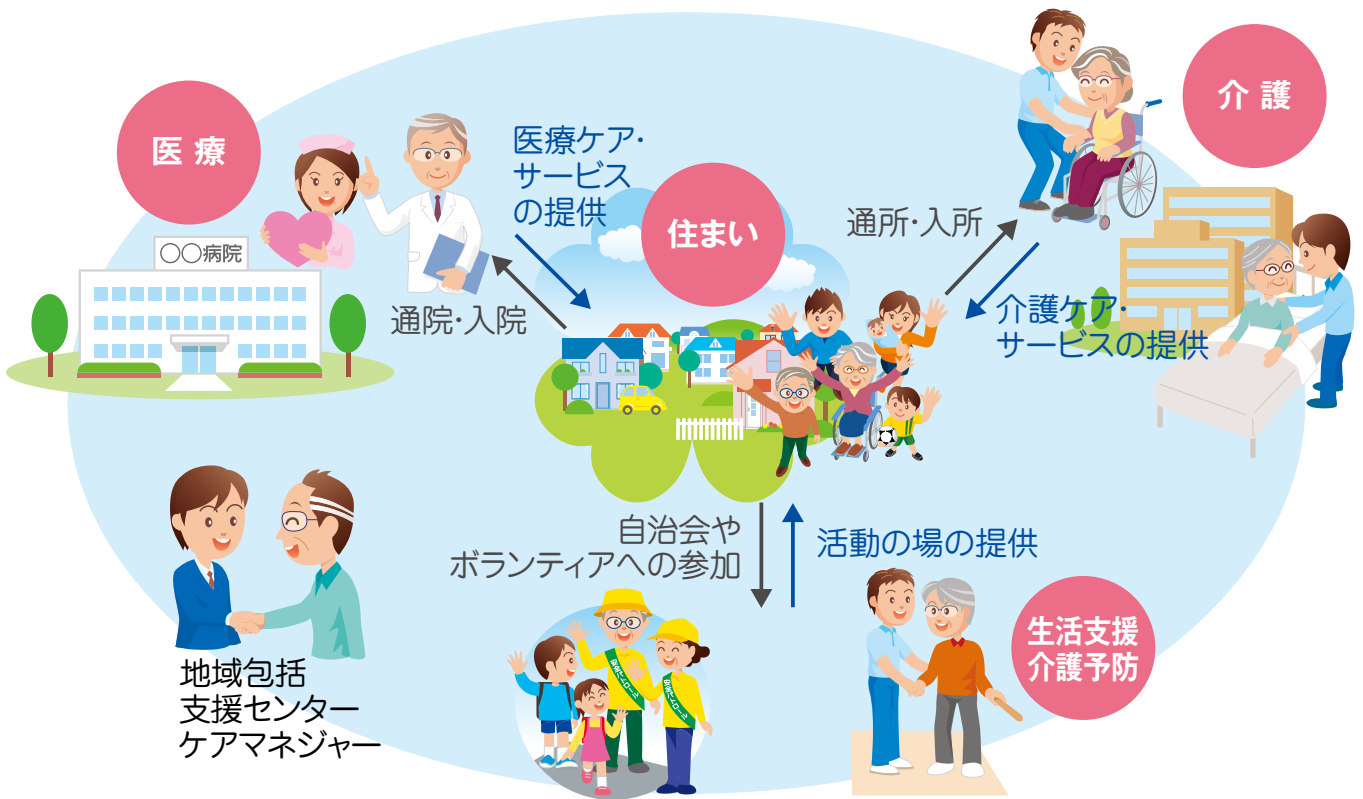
医療

○○病院

医療ケア・サービスの提供

通院・入院

住まい

通所・入所

介護

介護ケア・サービスの提供

地域包括支援センターケアマネジャー

自治会やボランティアへの参加

活動の場の提供

生活支援介護予防